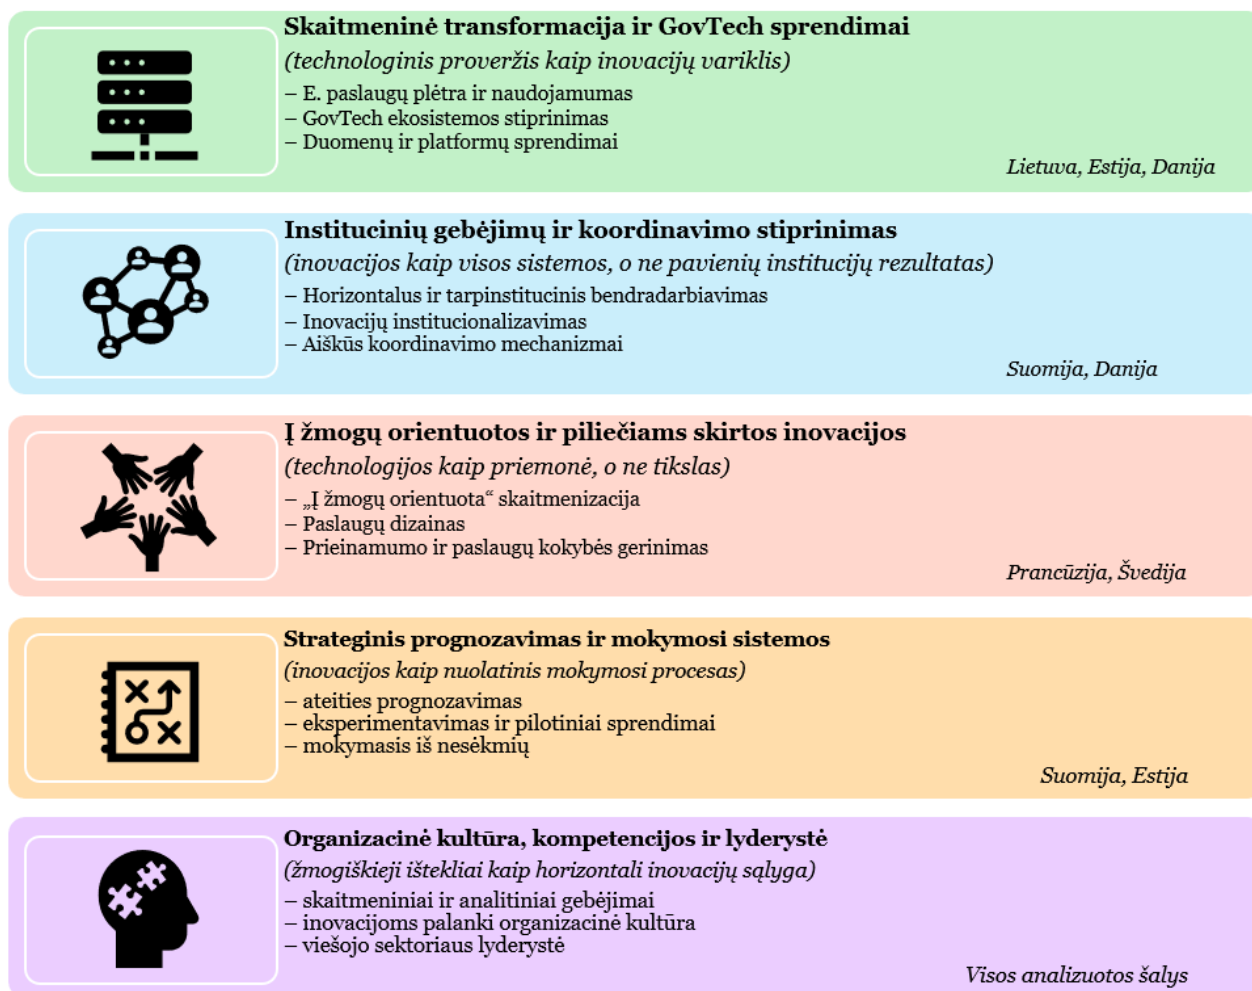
Skaitmeninė transformacija ir GovTech sprendimai
(technologinis proveržis kaip inovacijų variklis)
– E. paslaugų plėtra ir naudojamumas
– GovTech ekosistemos stiprinimas
– Duomenų ir platformų sprendimai
Lietuva, Estija, Danija

Institucinių gebėjimų ir koordinavimo stiprinimas
(inovacijos kaip visos sistemos, o ne pavienių institucijų rezultatas)
– Horizontalus ir tarpinstitucinis bendradarbiavimas
– Inovacijų institucionalizavimas
– Aiškūs koordinavimo mechanizmai
Suomija, Danija

Į žmogų orientuotos ir piliečiams skirtos inovacijos
(technologijos kaip priemonė, o ne tikslas)
– „Į žmogų orientuota“ skaitmenizacija
– Paslaugų dizainas
– Prieinamumo ir paslaugų kokybės gerinimas
Prancūzija, Švedija

Strateginis prognozavimas ir mokymosi sistemos
(inovacijos kaip nuolatinis mokymosi procesas)
– ateities prognozavimas
– eksperimentavimas ir pilotiniai sprendimai
– mokymasis iš nesėkmių
Suomija, Estija

Organizacinė kultūra, kompetencijos ir lyderystė
(žmogiškieji ištekliai kaip horizontali inovacijų sąlyga)
– skaitmeniniai ir analitiniai gebėjimai
– inovacijoms palanki organizacinė kultūra
– viešojo sektoriaus lyderystė
Visos analizuotos šalys